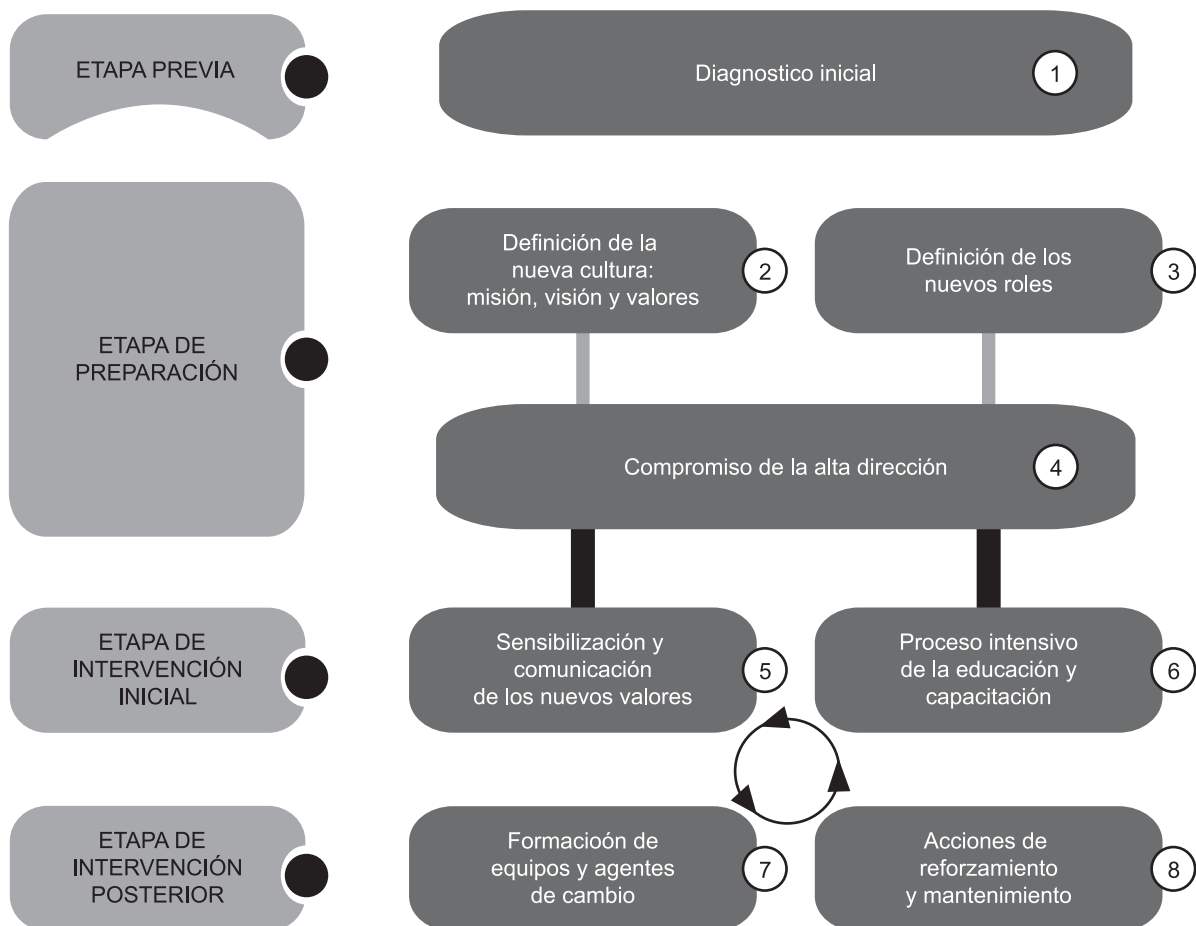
ETAPA PREVIA

Diagnostico inicial 1

ETAPA DE PREPARACIÓN

Definición de la nueva cultura: misión, visión y valores 2

Definición de los nuevos roles 3

Compromiso de la alta dirección 4

ETAPA DE INTERVENCIÓN INICIAL

Sensibilización y comunicación de los nuevos valores 5

Proceso intensivo de la educación y capacitación 6

ETAPA DE INTERVENCIÓN POSTERIOR

Formacioón de equipos y agentes de cambio 7

Acciones de reforzamiento y mantenimiento 8